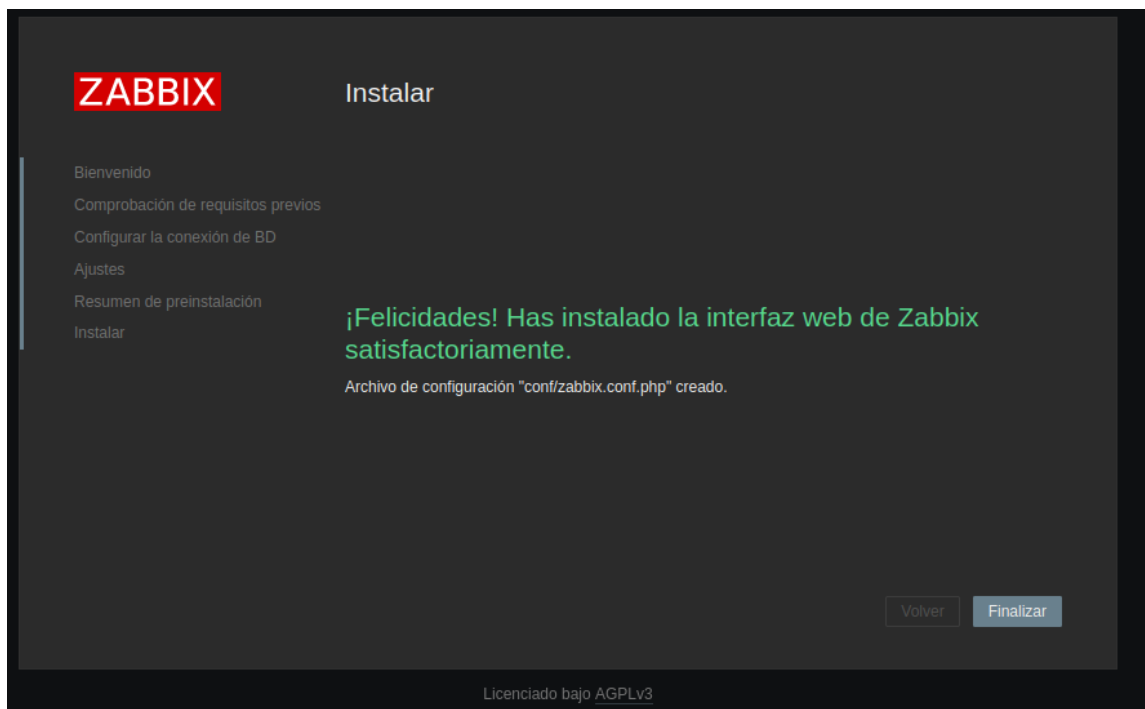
ZABBIX

Instalar

Bienvenido
Comprobación de requisitos previos
Configurar la conexión de BD
Ajustes
Resumen de preinstalación
Instalar

¡Felicidades! Has instalado la interfaz web de Zabbix satisfactoriamente.

Archivo de configuración "conf/zabbix.conf.php" creado.

Volver
Finalizar

Licenciado bajo AGPLv3